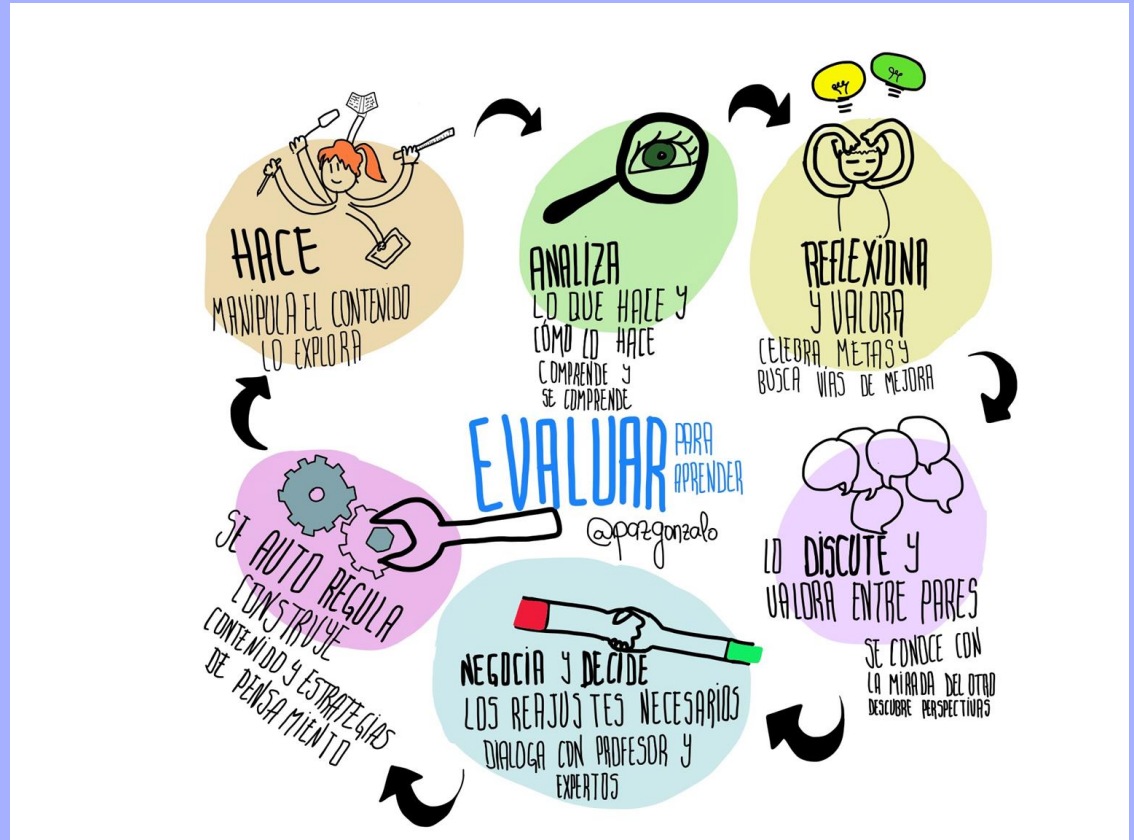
HACE
MANIPULA EL CONTENIDO
LO EXPLORA

ANALIZA
LO QUE HACE Y
CÓMO LO HACE
COMPRENDE Y
SE COMPRENDE

REFLEXIONA
Y VALORA
CELEBRA METAS Y
BUSCA VÍAS DE MEJORA

EVALUAR PARA APRENDER
@pazgonzalo

LO DISCUTE Y
VALORA ENTRE PARES
SE CONOCE CON
LA MIRADA DEL OTRO
DESCUBRE PERSPECTIVAS

NEGOCIA Y DECIDE
LOS REAJUSTES NECESARIOS
DIALOGA CON PROFESOR Y
EXPERTOS

SE AUTO REGULA
CONSTRUYE
CONTENIDO Y ESTRATEGIAS
DE PENSAMIENTO